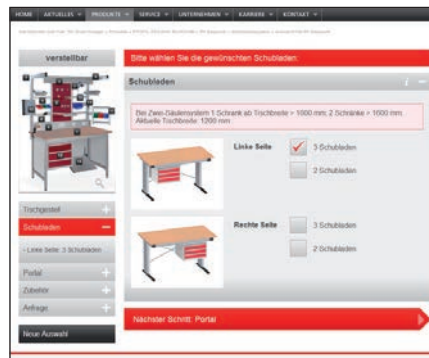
HOME AKTUELLES PRODUKTE SERVICE UNTERNEHMEN KARRIERE KONTAKT

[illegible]

verstellbar

Bitte wählen Sie die gewünschten Schubladen:

Schubladen

Bei Zwei-Säulensystem 1 Schrank ab Tischbreite > 1000 mm; 2 Schränke > 1600 mm. Aktuelle Tischbreite: 1200 mm

Linke Seite

3 Schubladen

2 Schubladen

Rechte Seite

3 Schubladen

2 Schubladen

Tischgestell

Schubladen

- Linke Seite: 3 Schubladen

Portal

Zubehör

Anfrage

Neue Auswahl

Nächster Schritt: Portal